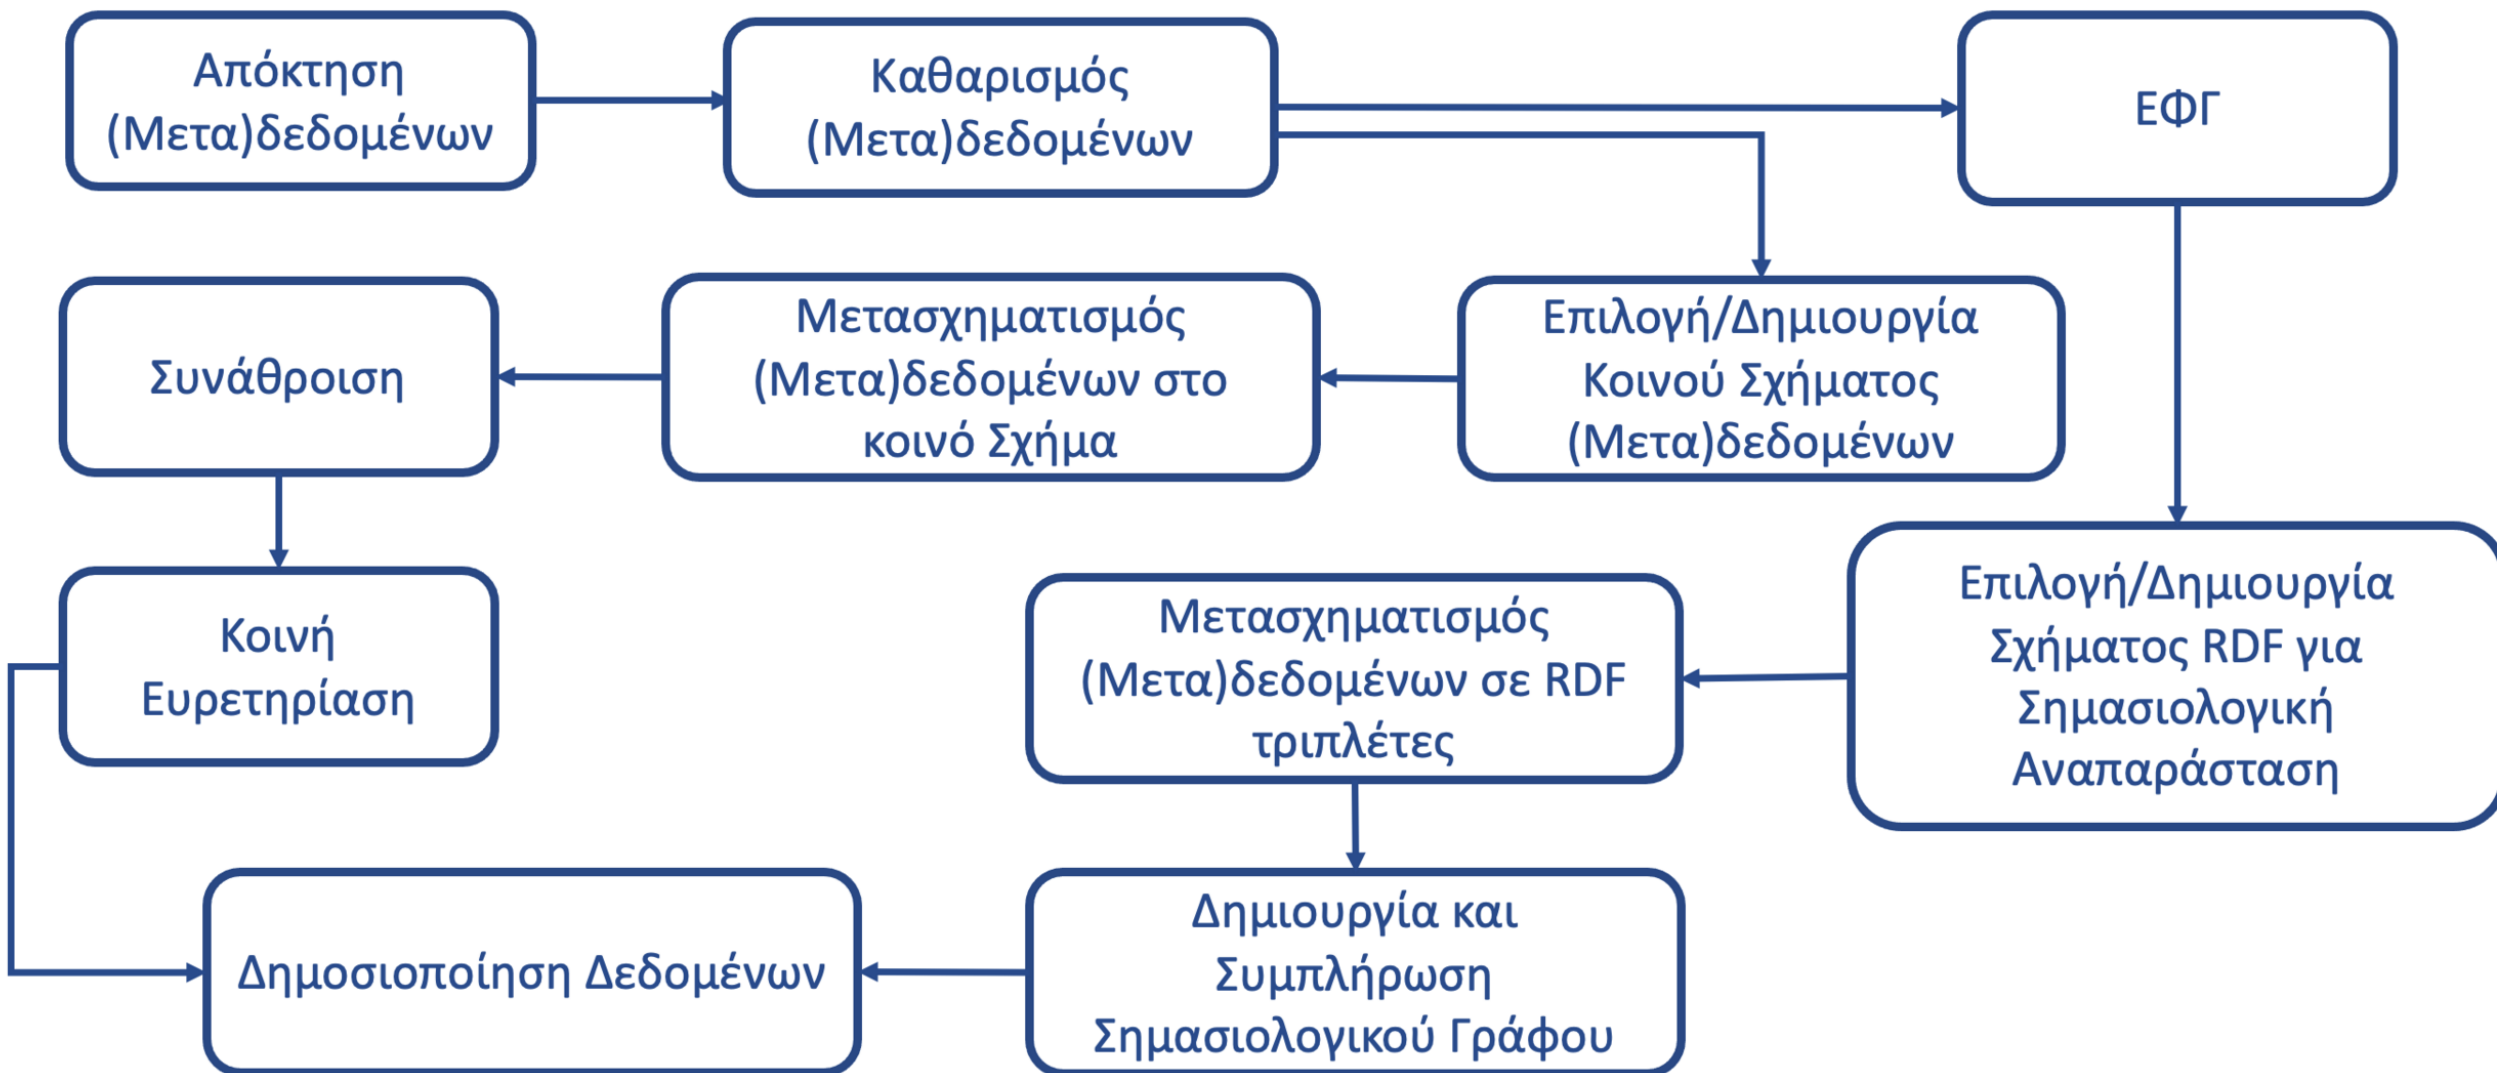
Απόκτηση (Μετα)δεδομένων

Καθαρισμός (Μετα)δεδομένων

ΕΦΓ

Συνάθροιση

Μετασχηματισμός (Μετα)δεδομένων στο κοινό Σχήμα

Επιλογή/Δημιουργία Κοινού Σχήματος (Μετα)δεδομένων

Κοινή Ευρετηρίαση

Μετασχηματισμός (Μετα)δεδομένων σε RDF τριπλέτες

Επιλογή/Δημιουργία Σχήματος RDF για Σημασιολογική Αναπαράσταση

Δημοσιοποίηση Δεδομένων

Δημιουργία και Συμπλήρωση Σημασιολογικού Γράφου